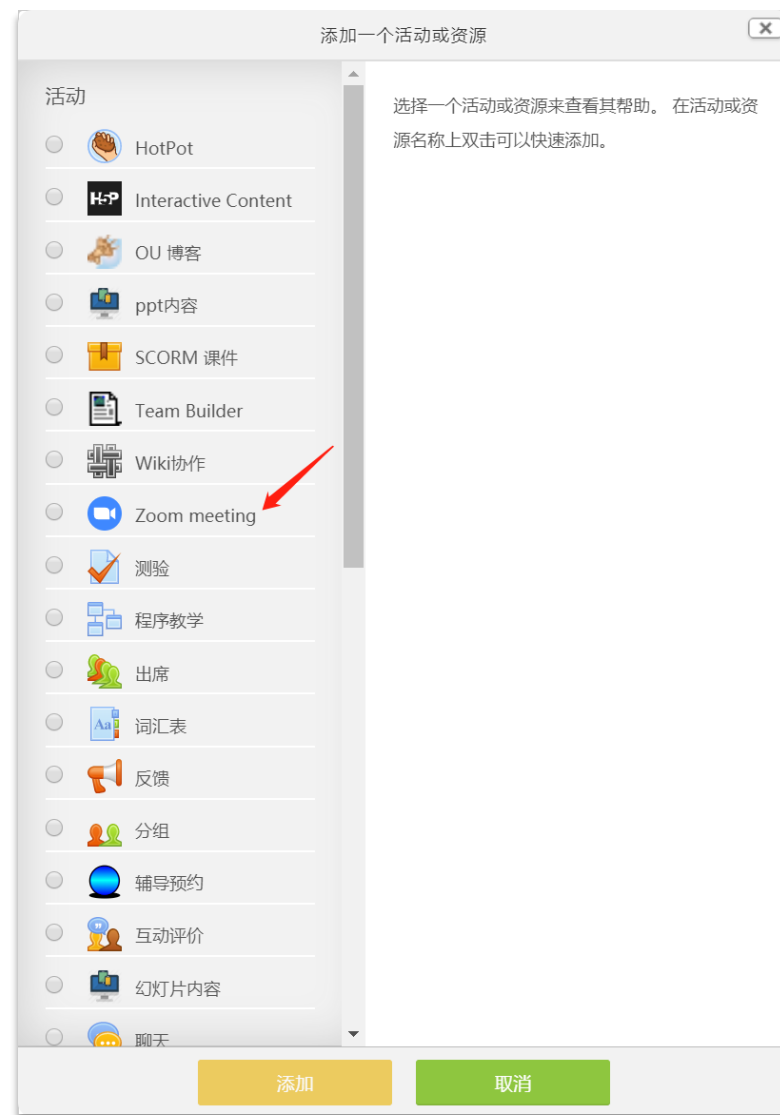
添加一个活动或资源

活动

HotPot

H5P Interactive Content

OU 博客

ppt内容

SCORM 课件

Team Builder

Wiki协作

Zoom meeting

测验

程序教学

出席

词汇表

反馈

分组

辅导预约

互动评价

幻灯片内容

聊天

选择一个活动或资源来查看其帮助。 在活动或资源名称上双击可以快速添加。

添加

取消